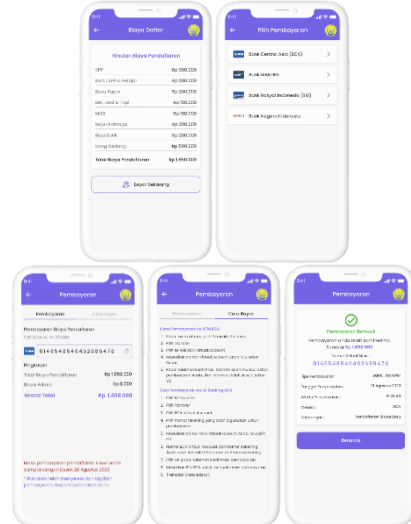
9:41

Biaya Daftar

Rincian Biaya Pendaftaran

| | |
|---|---|
| SPP | Rp 300.000 |
| Kartu Anak Pelajar | Rp 200.000 |
| Biaya Rapot | Rp 100.000 |
| Bet, Dasi & Topi | Rp 150.000 |
| MOS | Rp 100.000 |
| Baju Olahraga | Rp 200.000 |
| Baju Batik | Rp 200.000 |
| Uang Gedung | Rp 300.000 |
| Total Biaya Pendaftaran | Rp 1.650.000 |

Bayar Sekarang

9:41

Pilih Pembayaran

Bank Central Asia (BCA)

Bank Mandiri

Bank Rakyat Indonesia (BRI)

Bank Negara Indonesia

9:41

Pembayaran

Pembayaran | Cara Bayar

Pembayaran Biaya Pendaftaran

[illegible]

014054254045255470

Ringkasan

Total Biaya Pendaftaran | Rp 1.056.200

Biaya Admin | Rp 0.000

Grand Total | Rp. 1.056.200

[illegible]

9:41

Pembayaran

Pembayaran | Cara Bayar

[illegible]

9:41

Pembayaran

Pembayaran Berhasil

Pembayaran anda telah dikonfirmasi. Sebesar Rp 1.650.000

Nomor Virtual Akun

014054254045255470

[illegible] | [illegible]

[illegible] | 19 Agustus 2023

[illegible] | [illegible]

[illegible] | BCA

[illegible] | Pendaftaran Siswa Baru

Beranda